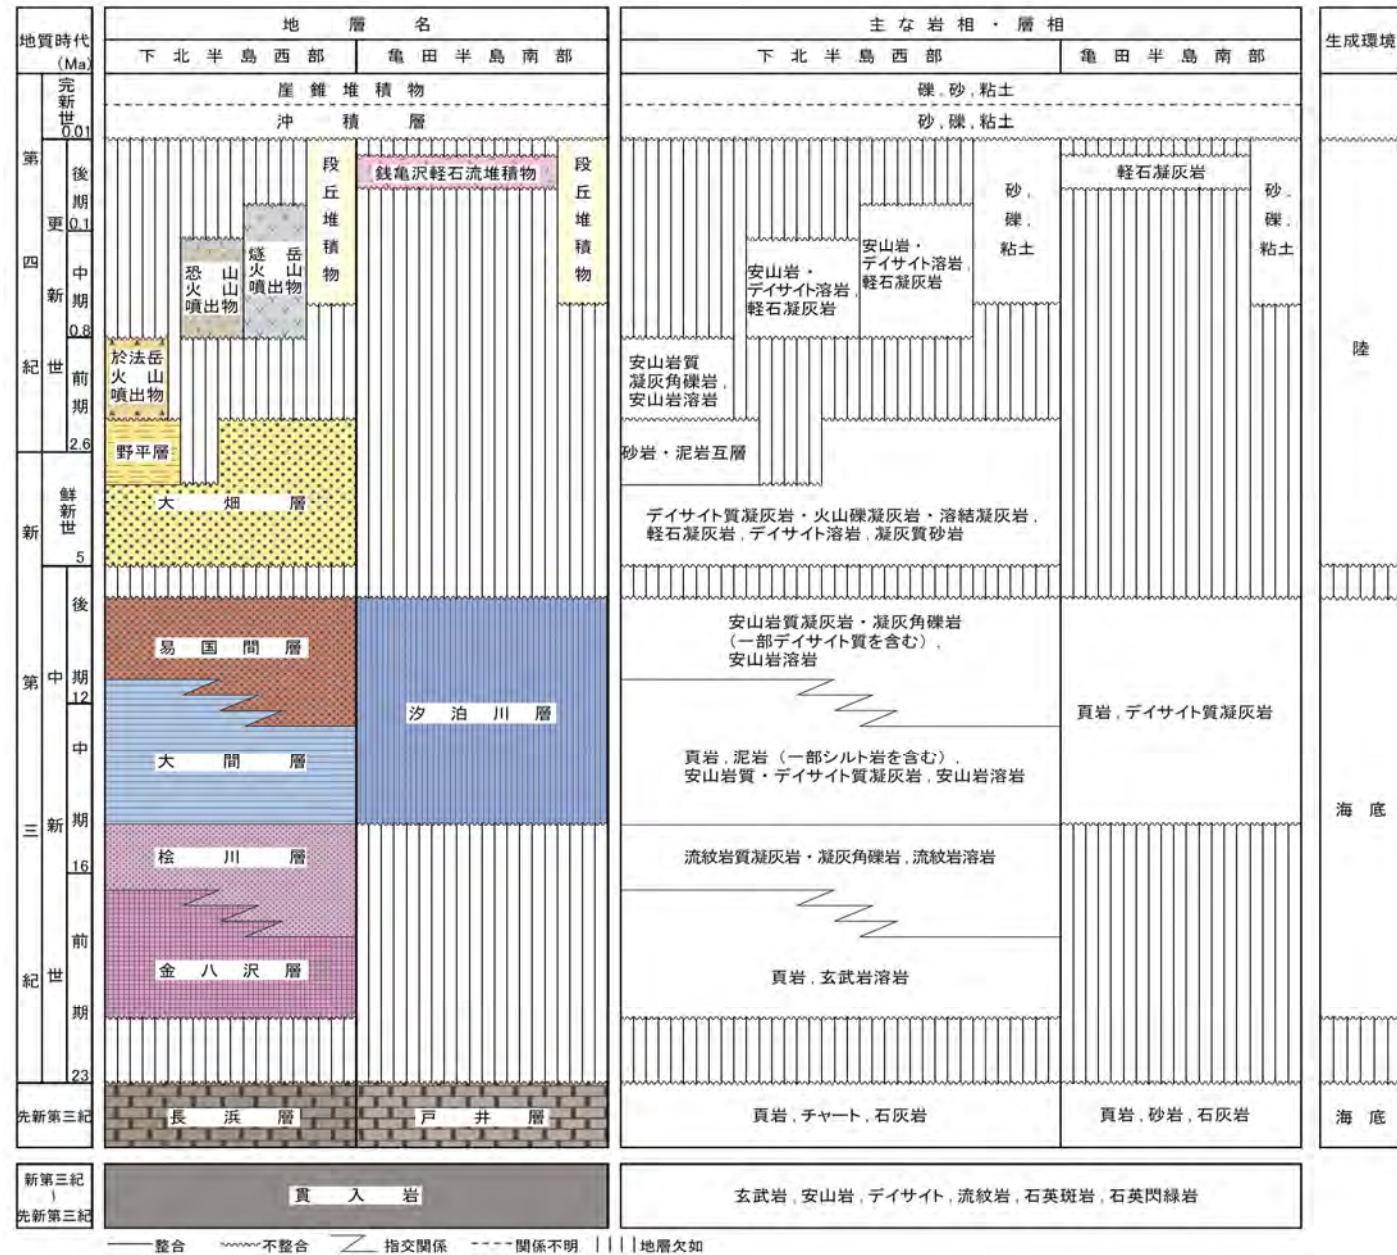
| 地質時代 (Ma) | 地層名 下北半島西部 | 地層名 亀田半島南部 | 主な岩相・層相 下北半島西部 | 主な岩相・層相 亀田半島南部 | 生成環境 |
|---|---|---|---|---|---|
| 完新世 0.01 | 崖錐堆積物 | | 礫，砂，粘土 | | |
| | 沖積層 | | 砂，礫，粘土 | | |
| 第四紀 更新世 後期 0.1 中期 0.8 前期 2.6 | 段丘堆積物 / 燧岳火山噴出物 / 恐山火山噴出物 / 於法岳火山噴出物 / 野平層 | 銭亀沢軽石流堆積物 / 段丘堆積物 | 砂，礫，粘土 / 安山岩・デイサイト溶岩，軽石凝灰岩 / 安山岩・デイサイト溶岩，軽石凝灰岩 / 安山岩質凝灰角礫岩，安山岩溶岩 / 砂岩・泥岩互層 | 軽石凝灰岩 / 砂，礫，粘土 | 陸 |
| 新第三紀 鮮新世 5 | 大畑層 | | デイサイト質凝灰岩・火山礫凝灰岩・溶結凝灰岩，軽石凝灰岩，デイサイト溶岩，凝灰質砂岩 | | |
| 中新世 後期 12 | 易国間層 | 汐泊川層 | 安山岩質凝灰岩・凝灰角礫岩（一部デイサイト質を含む），安山岩溶岩 | 頁岩，デイサイト質凝灰岩 | 海底 |
| 中期 16 | 大間層 | | 頁岩，泥岩（一部シルト岩を含む），安山岩質・デイサイト質凝灰岩，安山岩溶岩 | | |
| 前期 23 | 桧川層 / 金八沢層 | | 流紋岩質凝灰岩・凝灰角礫岩，流紋岩溶岩 / 頁岩，玄武岩溶岩 | | |
| 先新第三紀 | 長浜層 | 戸井層 | 頁岩，チャート，石灰岩 | 頁岩，砂岩，石灰岩 | 海底 |
| 新第三紀 ～ 先新第三紀 | 貫入岩 | | 玄武岩，安山岩，デイサイト，流紋岩，石英斑岩，石英閃緑岩 | | |

整合　不整合　指交関係　関係不明　地層欠如